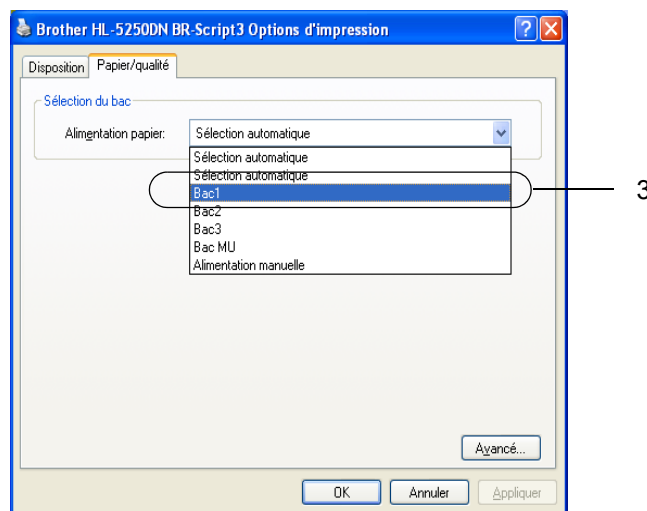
Brother HL-5250DN BR-Script3 Options d'impression

Disposition
Papier/qualité

Sélection du bac

Alimentation papier:
Sélection automatique

Sélection automatique
Sélection automatique
Bac1
Bac2
Bac3
Bac MU
Alimentation manuelle

3

Avancé...

OK
Annuler
Appliquer